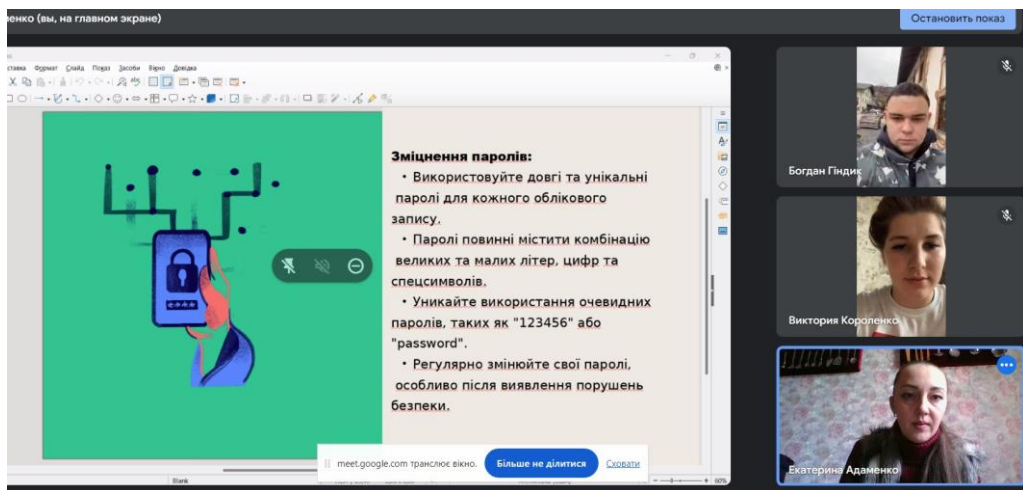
менко (вы, на главном экране)

Остановить показ

ставка Формат Слайд Показ Засоби Вікно Довідка

Зміцнення паролів:

• Використовуйте довгі та унікальні паролі для кожного облікового запису.

• Паролі повинні містити комбінацію великих та малих літер, цифр та спецсимволів.

• Уникайте використання очевидних паролів, таких як "123456" або "password".

• Регулярно змінюйте свої паролі, особливо після виявлення порушень безпеки.

meet.google.com транслює вікно.

Більше не ділитися

Сховати

Blank

60%

Богдан Гіндик

Виктория Короленко

Екатерина Адаменко